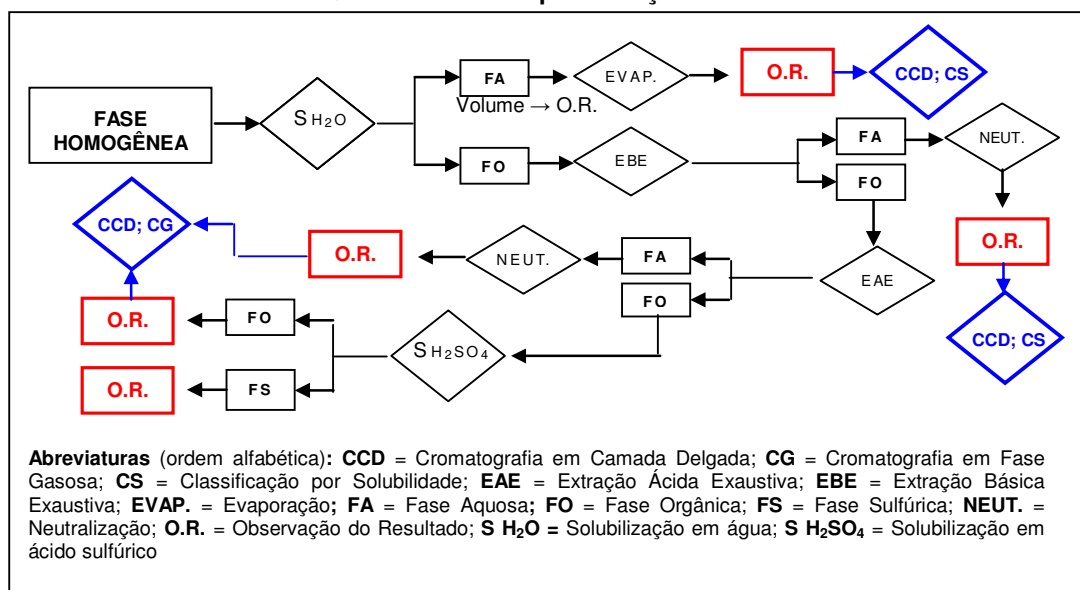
FASE HOMOGÊNEA

S $H_2O$

FA

EVAP.

O.R.

CCD; CS

Volume → O.R.

FO

EBE

FA

NEUT.

FO

O.R.

CCD; CG

O.R.

NEUT.

FA

EAE

FO

CCD; CS

O.R.

FO

S $H_2SO_4$

O.R.

FS

**Abreviaturas** (ordem alfabética)**: CCD** = Cromatografia em Camada Delgada; **CG** = Cromatografia em Fase Gasosa; **CS** = Classificação por Solubilidade; **EAE** = Extração Ácida Exaustiva; **EBE** = Extração Básica Exaustiva; **EVAP.** = Evaporação**; FA** = Fase Aquosa**; FO** = Fase Orgânica; **FS** = Fase Sulfúrica; **NEUT.** = Neutralização; **O.R.** = Observação do Resultado; **S $H_2O$ =** Solubilização em água; **S $H_2SO_4$** = Solubilização em ácido sulfúrico